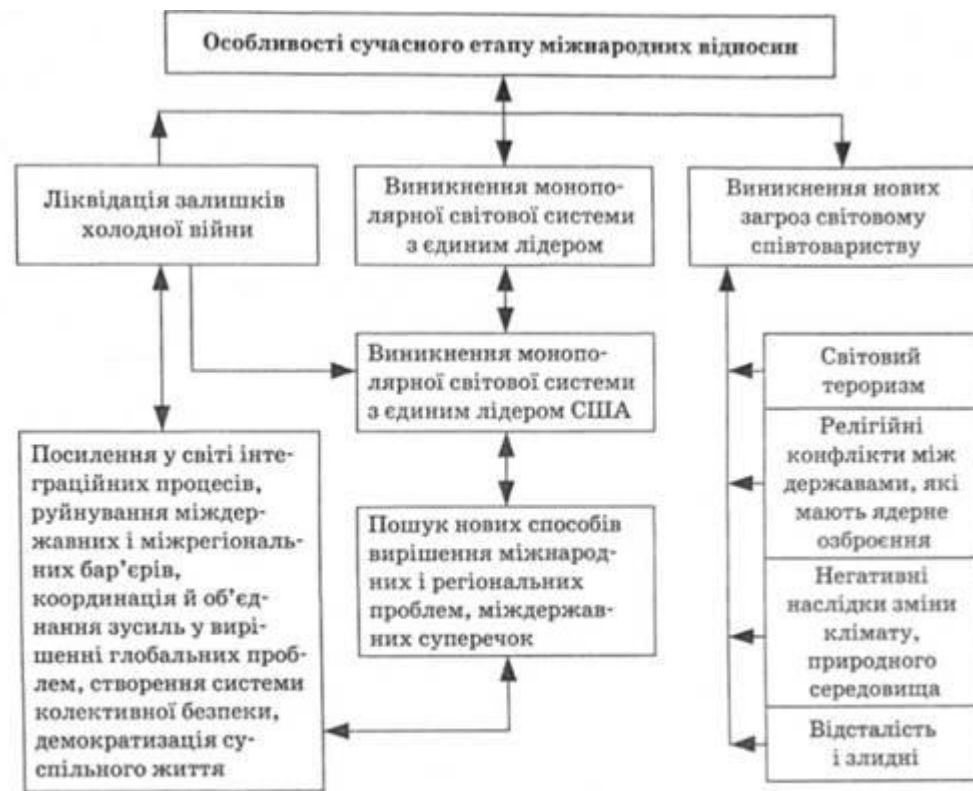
Особливості сучасного етапу міжнародних відносин

Ліквідація залишків холодної війни

Виникнення монополярної світової системи з єдиним лідером

Виникнення нових загроз світовому співтовариству

Виникнення монополярної світової системи з єдиним лідером США

Посилення у світі інтеграційних процесів, руйнування міждержавних і міжрегіональних бар'єрів, координація й об'єднання зусиль у вирішенні глобальних проблем, створення системи колективної безпеки, демократизація суспільного життя

Пошук нових способів вирішення міжнародних і регіональних проблем, міждержавних суперечок

Світовий тероризм

Релігійні конфлікти між державами, які мають ядерне озброєння

Негативні наслідки зміни клімату, природного середовища

Відсталість і злидні